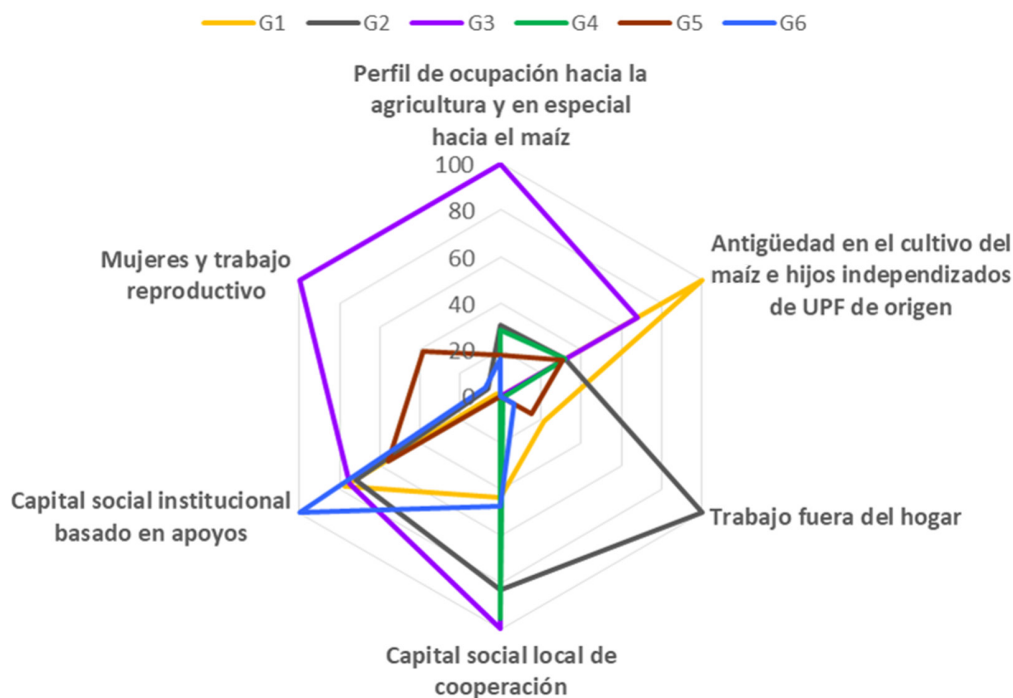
G1 G2 G3 G4 G5 G6

Perfil de ocupación hacia la agricultura y en especial hacia el maíz

100
80
60
40
20
0

Antigüedad en el cultivo del maíz e hijos independizados de UPF de origen

Trabajo fuera del hogar

Capital social local de cooperación

Capital social institucional basado en apoyos

Mujeres y trabajo reproductivo